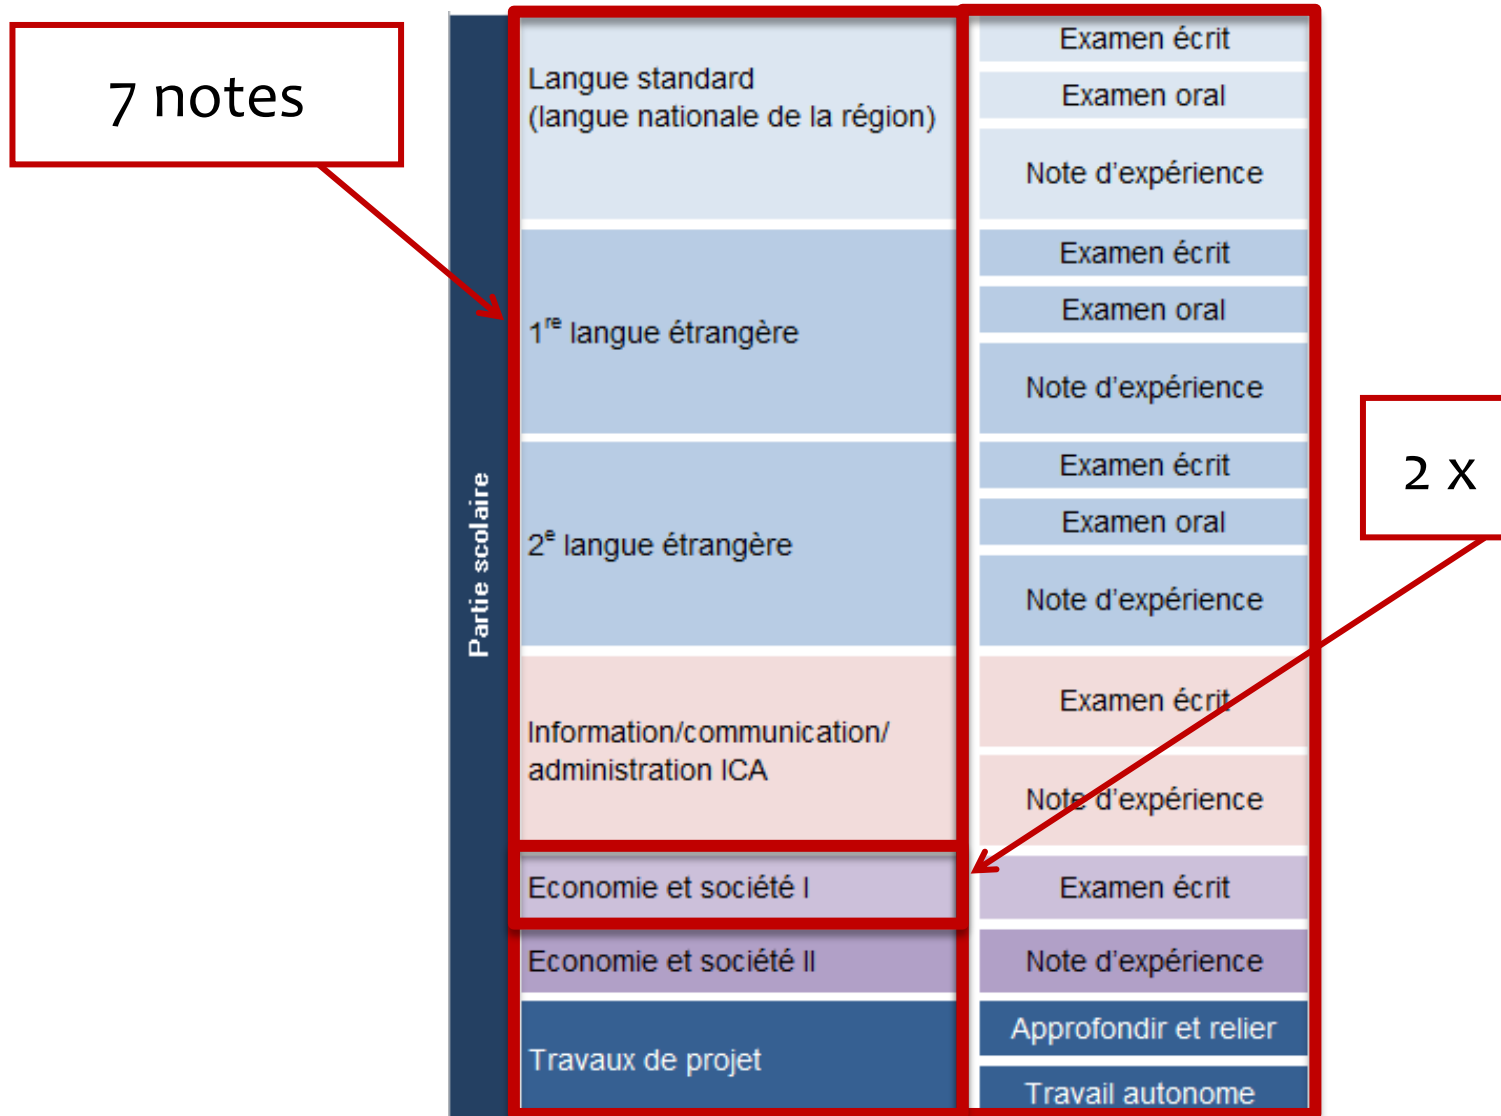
7 notes

Partie scolaire

| | |
|---|---|
| Langue standard (langue nationale de la région) | Examen écrit |
| | Examen oral |
| | Note d'expérience |
| 1$^{re}$ langue étrangère | Examen écrit |
| | Examen oral |
| | Note d'expérience |
| 2$^{e}$ langue étrangère | Examen écrit |
| | Examen oral |
| | Note d'expérience |
| Information/communication/ administration ICA | Examen écrit |
| | Note d'expérience |
| Economie et société I | Examen écrit |
| Economie et société II | Note d'expérience |
| Travaux de projet | Approfondir et relier |
| | Travail autonome |

2 x